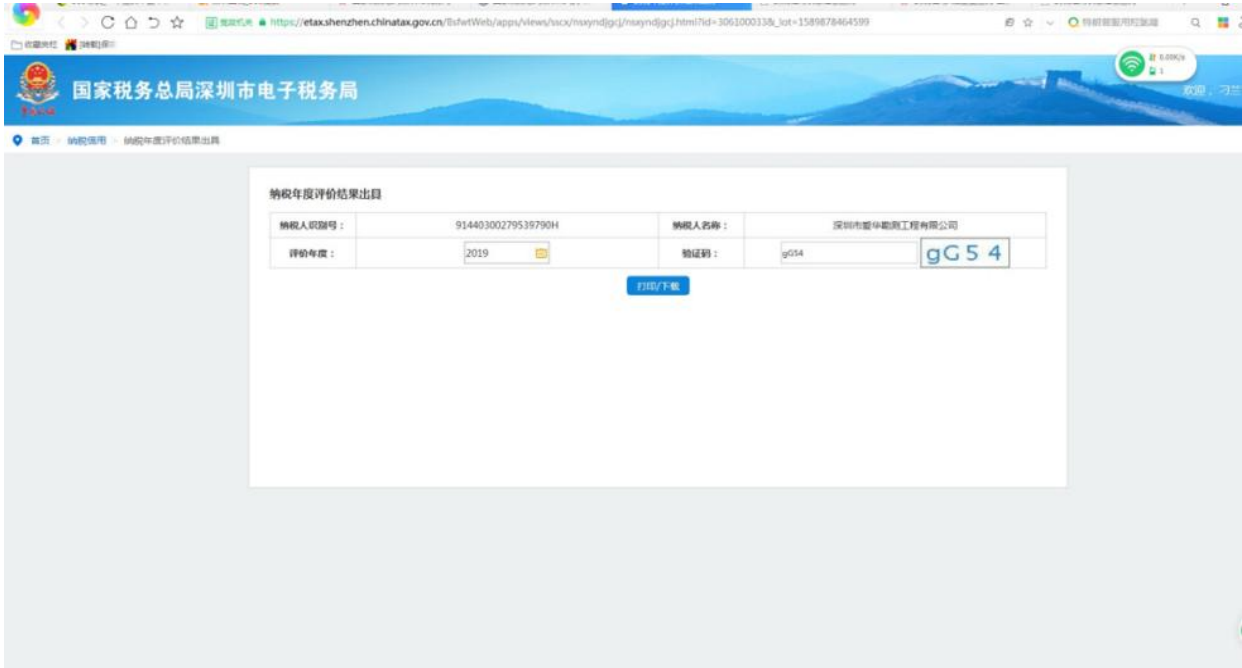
https://etax.shenzhen.chinatax.gov.cn/BsfwtWeb/apps/views/sscx/nsxyndjgcj/nsxyndjgcj.html?id=306100033&_lot=1589878464599

国家税务总局深圳市电子税务局

欢迎，习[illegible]

首页 > 纳税信用 > 纳税年度评价结果出具

纳税年度评价结果出具

| 纳税人识别号： | 91440300279539790H | 纳税人名称： | 深圳市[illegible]华勘测工程有限公司 |
|---|---|---|---|
| 评价年度： | 2019 | 验证码： | gG54 gG54 |

打印/下载